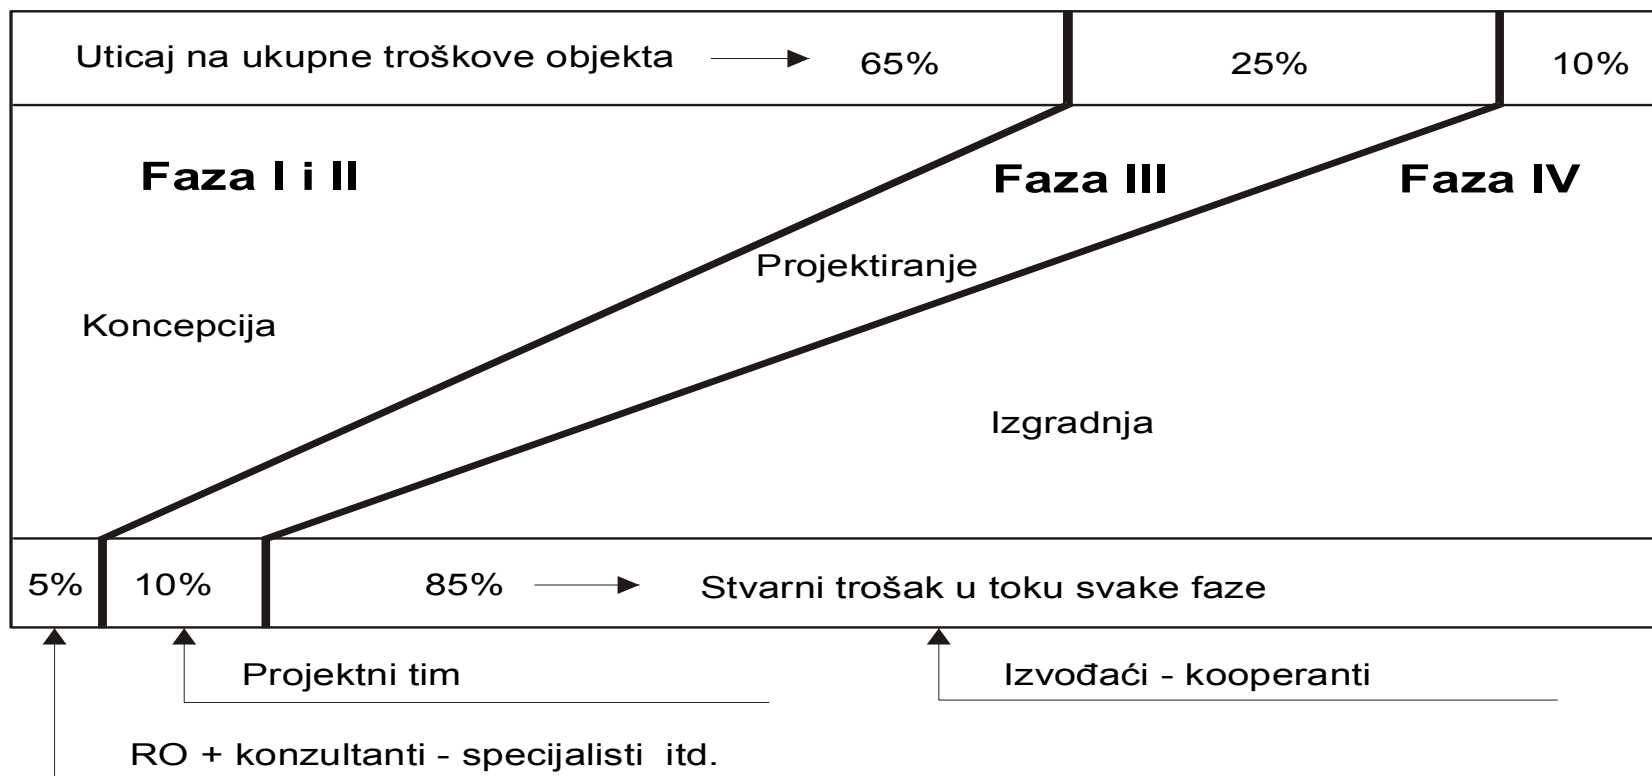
Uticaj na ukupne troškove objekta → 65%

25%

10%

Faza I i II

Faza III

Faza IV

Projektiranje

Koncepcija

Izgradnja

5%

10%

85% → Stvarni trošak u toku svake faze

Projektni tim

Izvođaći - kooperanti

RO + konzultanti - specijalisti itd.